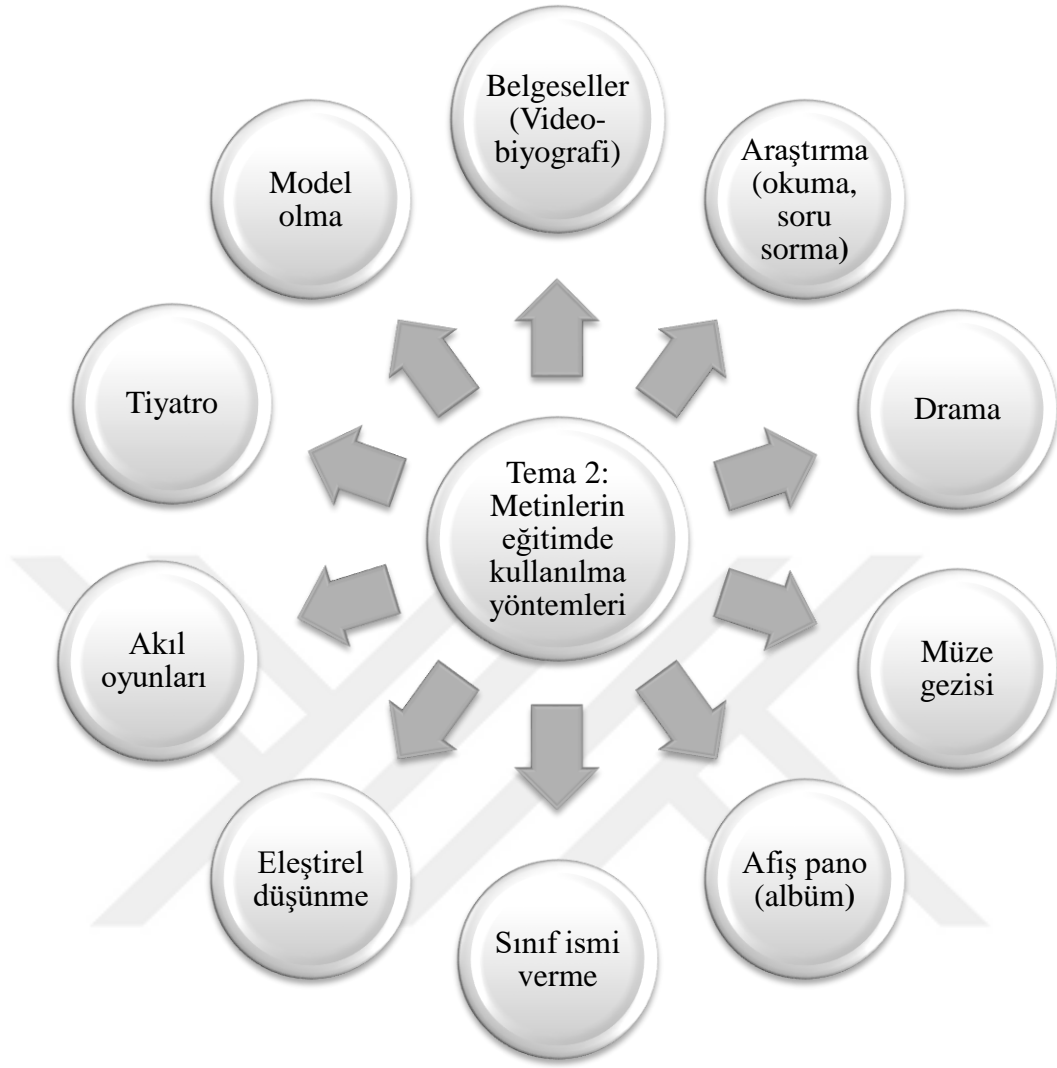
Tema 2: Metinlerin eğitimde kullanılma yöntemleri

Belgeseller (Video-biyografi)

Araştırma (okuma, soru sorma)

Drama

Müze gezisi

Afiş pano (albüm)

Sınıf ismi verme

Eleştirel düşünme

Akıl oyunları

Tiyatro

Model olma